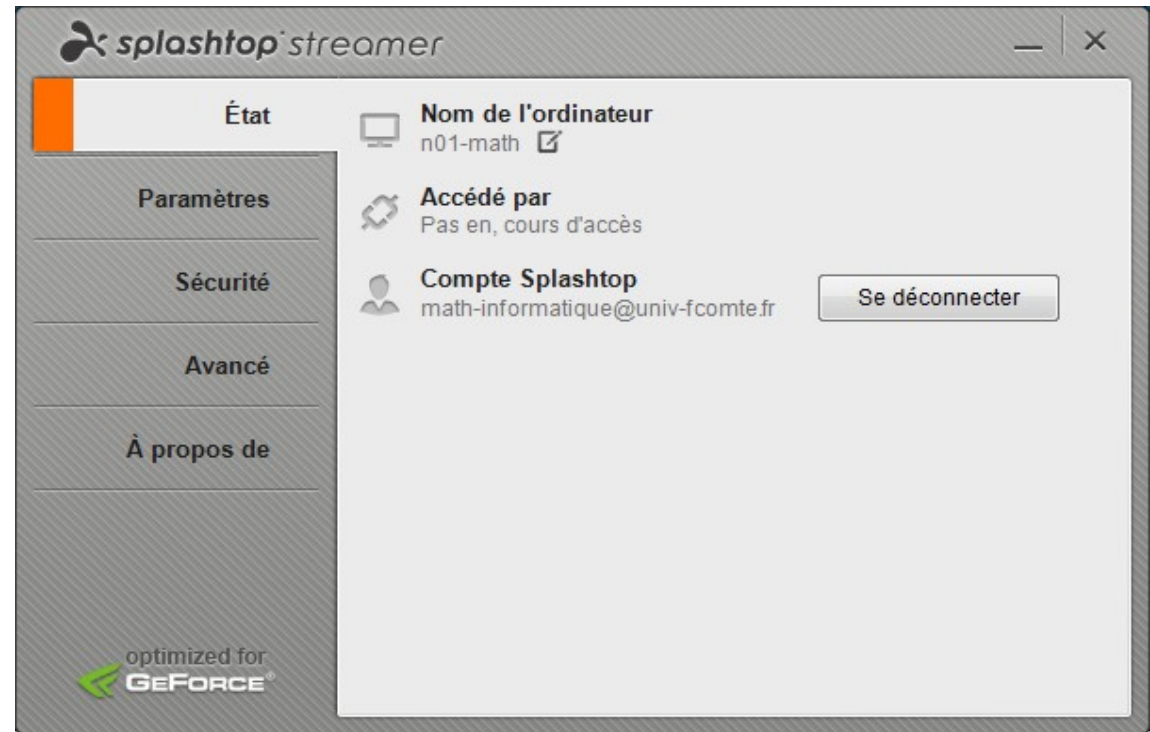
splashtop streamer

État

Paramètres

Sécurité

Avancé

À propos de

optimized for GEFORCE

Nom de l'ordinateur
n01-math

Accédé par
Pas en, cours d'accès

Compte Splashtop
math-informatique@univ-fcomte.fr

Se déconnecter